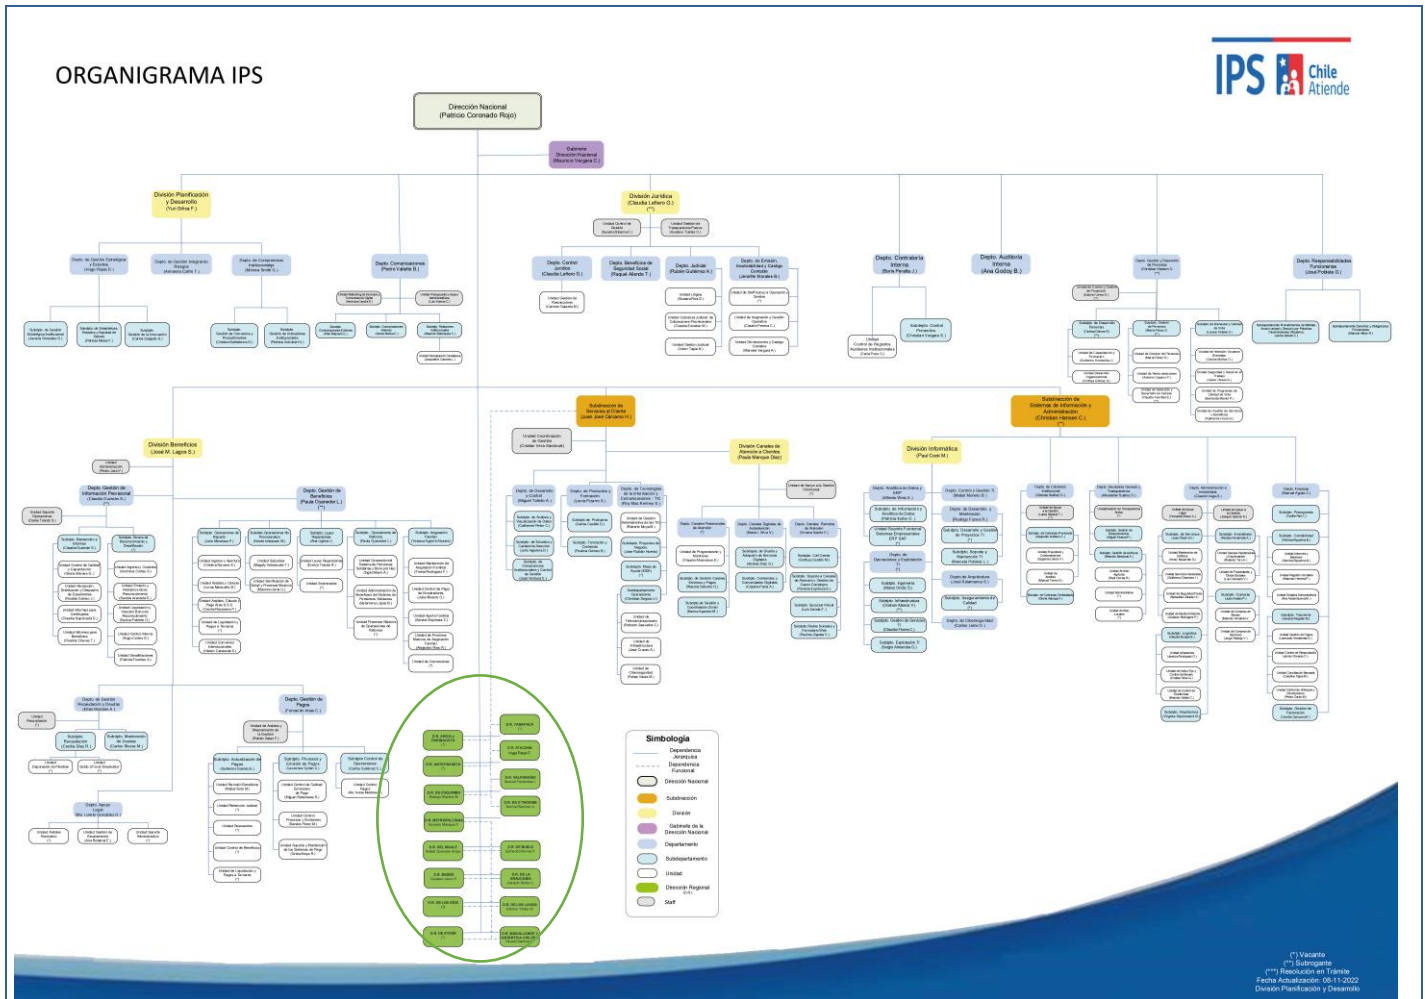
ORGANIGRAMA IPS

IPS Chile Atiende

Dirección Nacional
(Patricio Coronado Rojo)

Gabinete Dirección Nacional
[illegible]

División Planificación y Desarrollo
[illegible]

División Jurídica
(Claudia Leñero G.)

Depto. Comunicaciones
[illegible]

Depto. Control Jurídico
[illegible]

Depto. Judicial
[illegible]

Depto. Contraloría Interna
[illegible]

Depto. Auditoría Interna
(Ana Godoy B.)

Depto. Responsabilidades Funcionarias
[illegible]

Subdirección de Servicios al Cliente
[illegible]

Subdirección de Sistemas de Información y Administración
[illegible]

División Beneficios
(José M. Lagos S.)

División Canales de Atención a Clientes
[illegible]

División Informática
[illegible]

Depto. Gestión de Información Previsional
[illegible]

Depto. Gestión de Beneficios
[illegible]

Depto. de Gestión Recaudación y Deudas
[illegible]

Depto. Gestión de Pagos
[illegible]

Simbología
Dependencia Jerárquica
Dependencia Funcional
Dirección Nacional
Subdirección
División
Gabinete de la Dirección Nacional
Departamento
Subdepartamento
Unidad
Dirección Regional
Staff

(*) Vacante
(**) Subrogante
(***) Resolución en Trámite
Fecha Actualización: 08-11-2022
División Planificación y Desarrollo